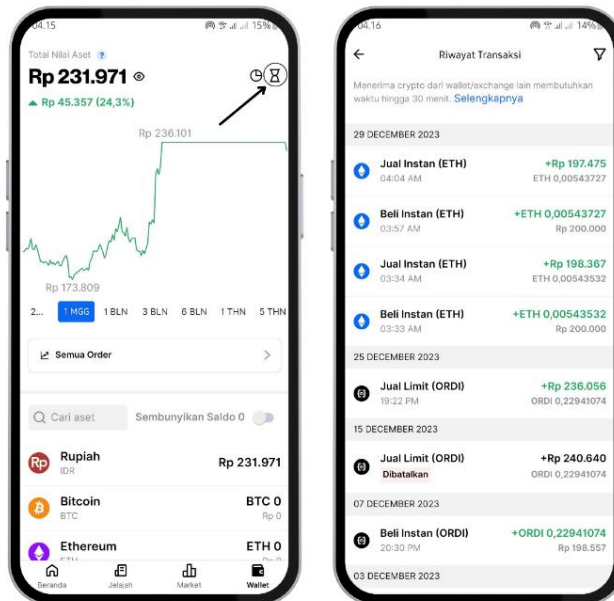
04.15 15%

Total Nilai Aset ?

Rp 231.971

▲ Rp 45.357 (24,3%)

Rp 236.101

Rp 173.809

2... 1 MGG 1 BLN 3 BLN 6 BLN 1 THN 5 THN

Semua Order

Cari aset Sembunyikan Saldo 0

Rupiah
IDR
Rp 231.971

Bitcoin
BTC
BTC 0
Rp 0

Ethereum
ETH 0

Beranda Jelajah Market Wallet

04.16 14%

Riwayat Transaksi

Menerima crypto dari wallet/exchange lain membutuhkan waktu hingga 30 menit. Selengkapnya

29 DECEMBER 2023

Jual Instan (ETH)
04:04 AM
+Rp 197.475
ETH 0,00543727

Beli Instan (ETH)
03:57 AM
+ETH 0,00543727
Rp 200.000

Jual Instan (ETH)
03:34 AM
+Rp 198.367
ETH 0,00543532

Beli Instan (ETH)
03:33 AM
+ETH 0,00543532
Rp 200.000

25 DECEMBER 2023

Jual Limit (ORDI)
19:22 PM
+Rp 236.056
ORDI 0,22941074

15 DECEMBER 2023

Jual Limit (ORDI)
Dibatalkan
+Rp 240.640
ORDI 0,22941074

07 DECEMBER 2023

Beli Instan (ORDI)
20:30 PM
+ORDI 0,22941074
Rp 198.557

03 DECEMBER 2023